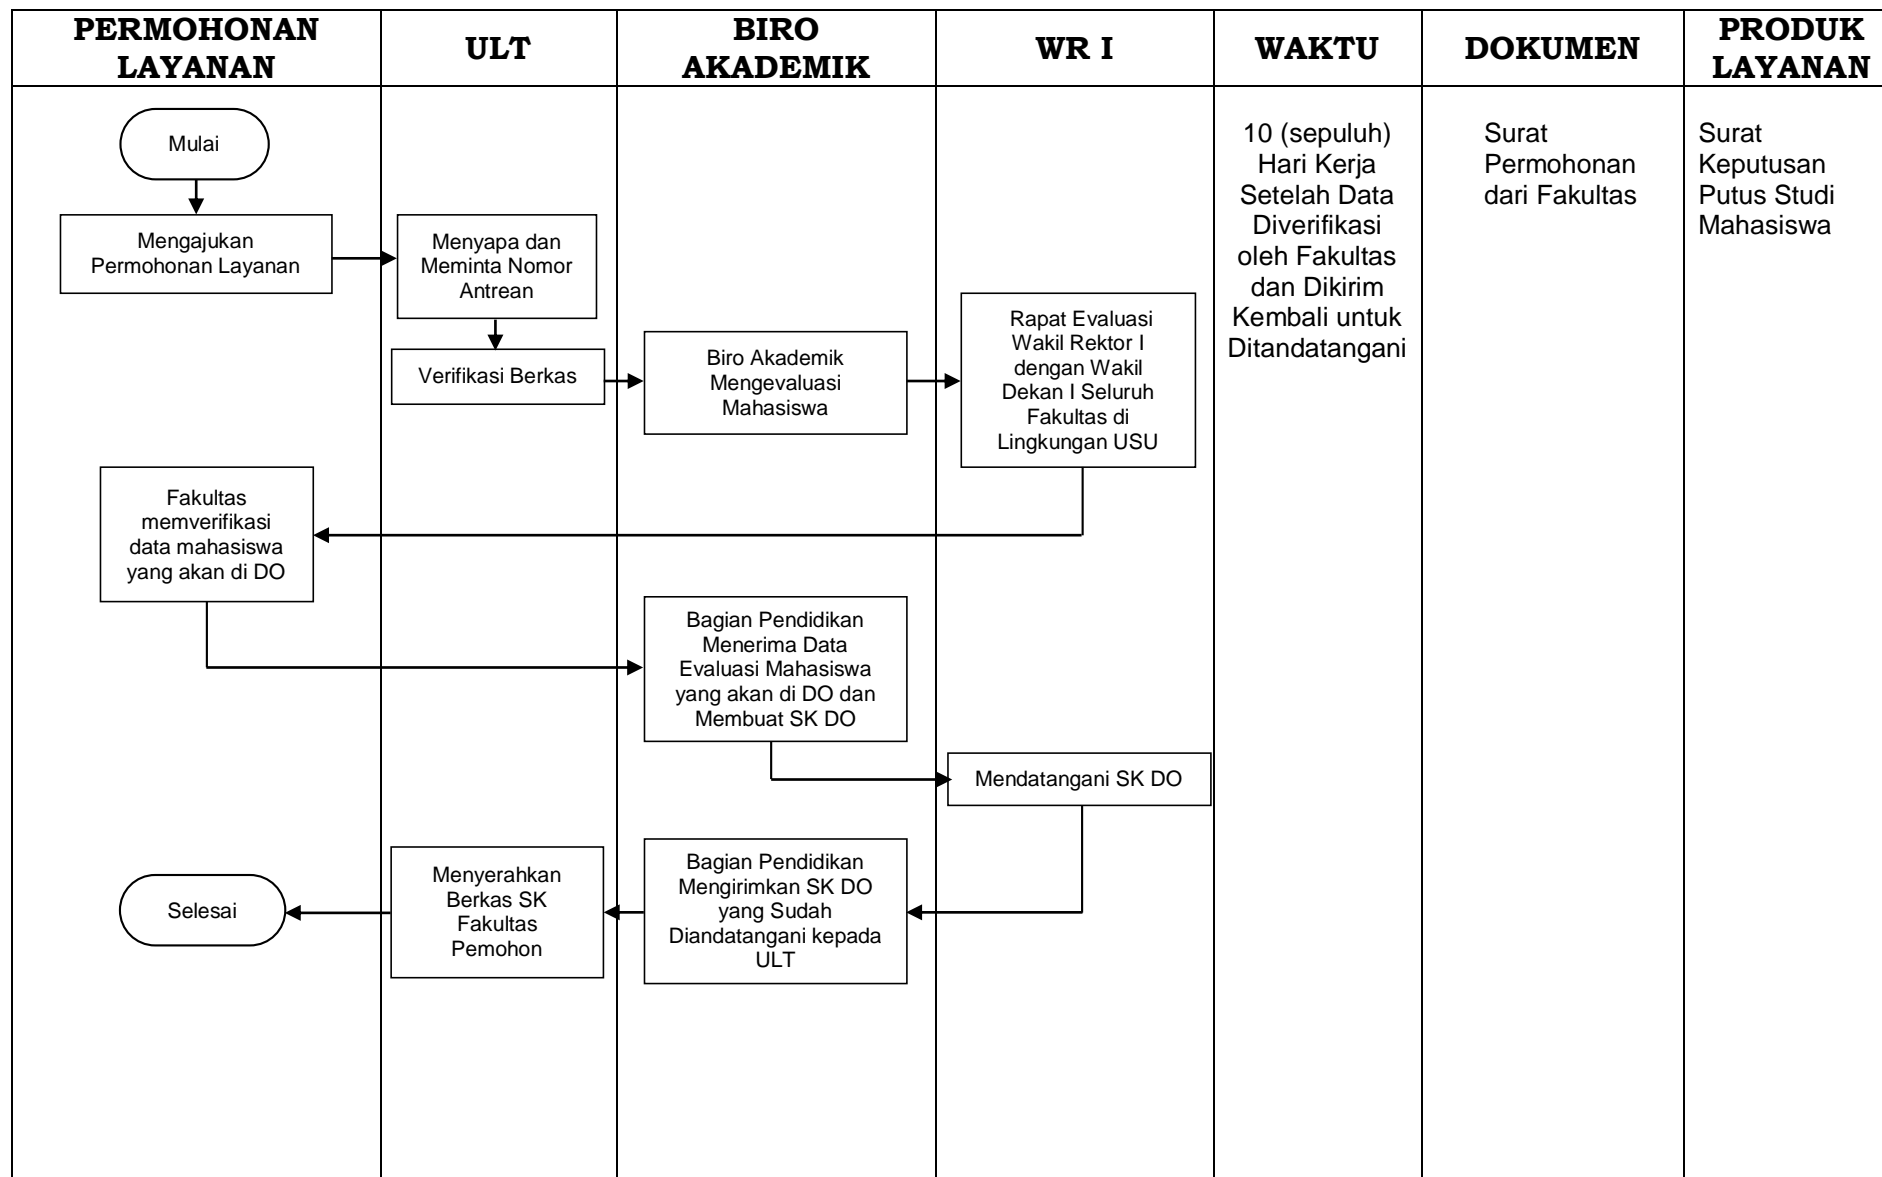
| PERMOHONAN LAYANAN | ULT | BIRO AKADEMIK | WR I | WAKTU | DOKUMEN | PRODUK LAYANAN |
|---|---|---|---|---|---|---|
| Mulai | | | | 10 (sepuluh) Hari Kerja Setelah Data Diverifikasi oleh Fakultas dan Dikirim Kembali untuk Ditandatangani | Surat Permohonan dari Fakultas | Surat Keputusan Putus Studi Mahasiswa |

Mengajukan Permohonan Layanan

Menyapa dan Meminta Nomor Antrean

Verifikasi Berkas

Biro Akademik Mengevaluasi Mahasiswa

Rapat Evaluasi Wakil Rektor I dengan Wakil Dekan I Seluruh Fakultas di Lingkungan USU

Fakultas memverifikasi data mahasiswa yang akan di DO

Bagian Pendidikan Menerima Data Evaluasi Mahasiswa yang akan di DO dan Membuat SK DO

Mendatangani SK DO

Bagian Pendidikan Mengirimkan SK DO yang Sudah Diandatangani kepada ULT

Menyerahkan Berkas SK Fakultas Pemohon

Selesai